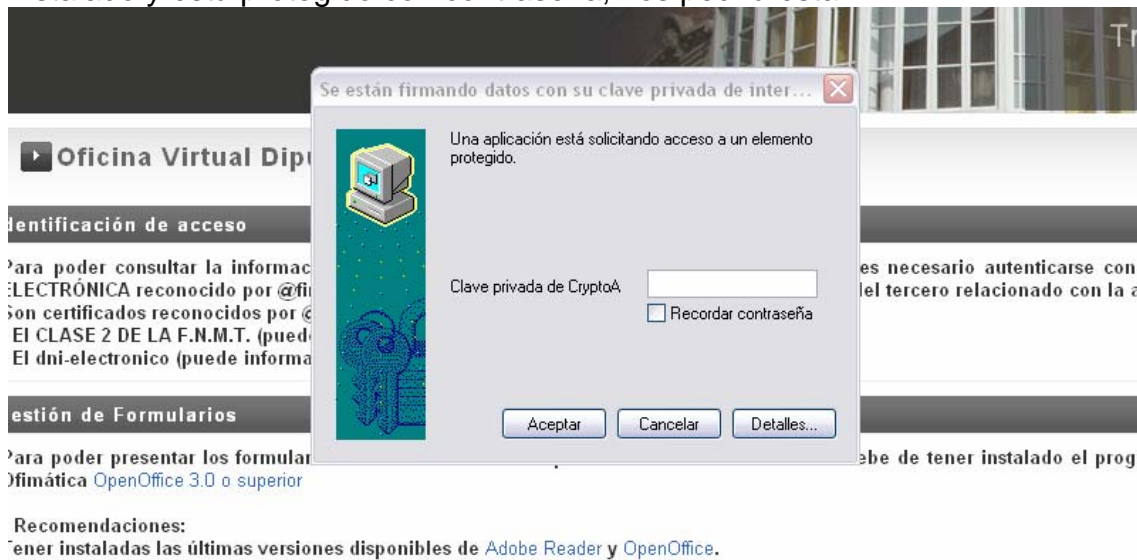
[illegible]

Tr

Se están firmando datos con su clave privada de inter...

Oficina Virtual Dipu

Una aplicación está solicitando acceso a un elemento protegido.

dentificación de acceso

Para poder consultar la informac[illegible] es necesario autenticarse con ELECTRÓNICA reconocido por @fi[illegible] del tercero relacionado con la a Son certificados reconocidos por @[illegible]
El CLASE 2 DE LA F.N.M.T. (pued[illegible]
El dni-electronico (puede informa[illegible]

Clave privada de CryptoA

Recordar contraseña

estión de Formularios

Aceptar Cancelar Detalles...

Para poder presentar los formular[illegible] ebe de tener instalado el prog Ofimática OpenOffice 3.0 o superior

Recomendaciones:
Tener instaladas las últimas versiones disponibles de Adobe Reader y OpenOffice.